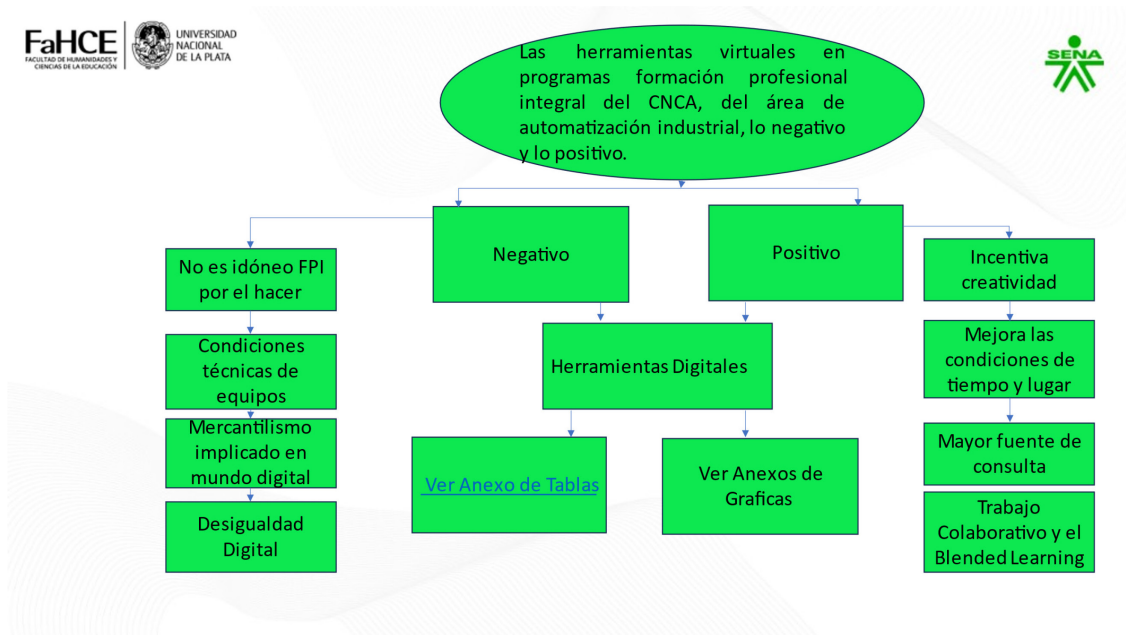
FaHCE
FACULTAD DE HUMANIDADES Y CIENCIAS DE LA EDUCACIÓN

UNIVERSIDAD NACIONAL DE LA PLATA

SENA

Las herramientas virtuales en programas formación profesional integral del CNCA, del área de automatización industrial, lo negativo y lo positivo.

Negativo

Positivo

No es idóneo FPI por el hacer

Condiciones técnicas de equipos

Mercantilismo implicado en mundo digital

Desigualdad Digital

Herramientas Digitales

Ver Anexo de Tablas

Ver Anexos de Graficas

Incentiva creatividad

Mejora las condiciones de tiempo y lugar

Mayor fuente de consulta

Trabajo Colaborativo y el Blended Learning